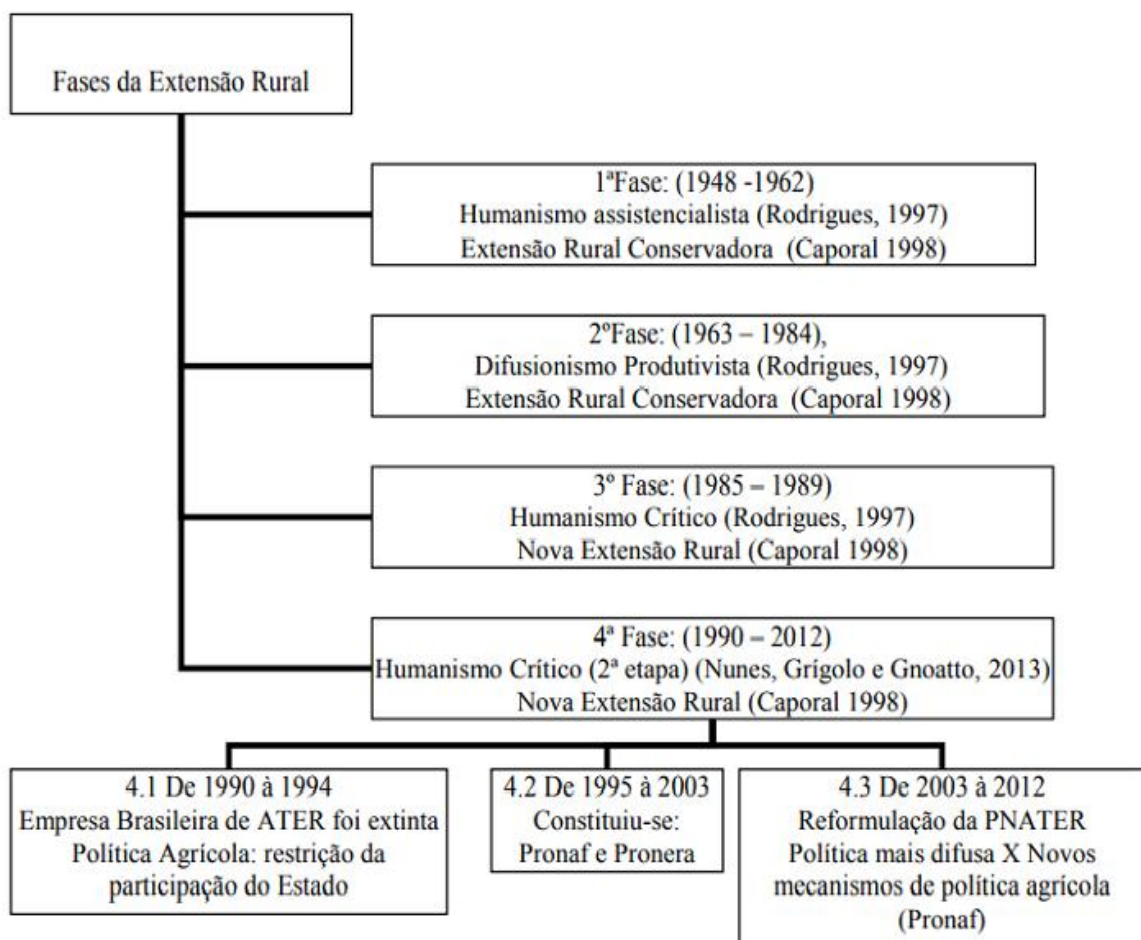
Fases da Extensão Rural

1ªFase: (1948 -1962)
Humanismo assistencialista (Rodrigues, 1997)
Extensão Rural Conservadora (Caporal 1998)

2ºFase: (1963 – 1984),
Difusionismo Produtivista (Rodrigues, 1997)
Extensão Rural Conservadora (Caporal 1998)

3º Fase: (1985 – 1989)
Humanismo Crítico (Rodrigues, 1997)
Nova Extensão Rural (Caporal 1998)

4ª Fase: (1990 – 2012)
Humanismo Crítico (2ª etapa) (Nunes, Grígolo e Gnoatto, 2013)
Nova Extensão Rural (Caporal 1998)

4.1 De 1990 à 1994
Empresa Brasileira de ATER foi extinta
Política Agrícola: restrição da participação do Estado

4.2 De 1995 à 2003
Constituiu-se:
Pronaf e Pronera

4.3 De 2003 à 2012
Reformulação da PNATER
Política mais difusa X Novos mecanismos de política agrícola (Pronaf)